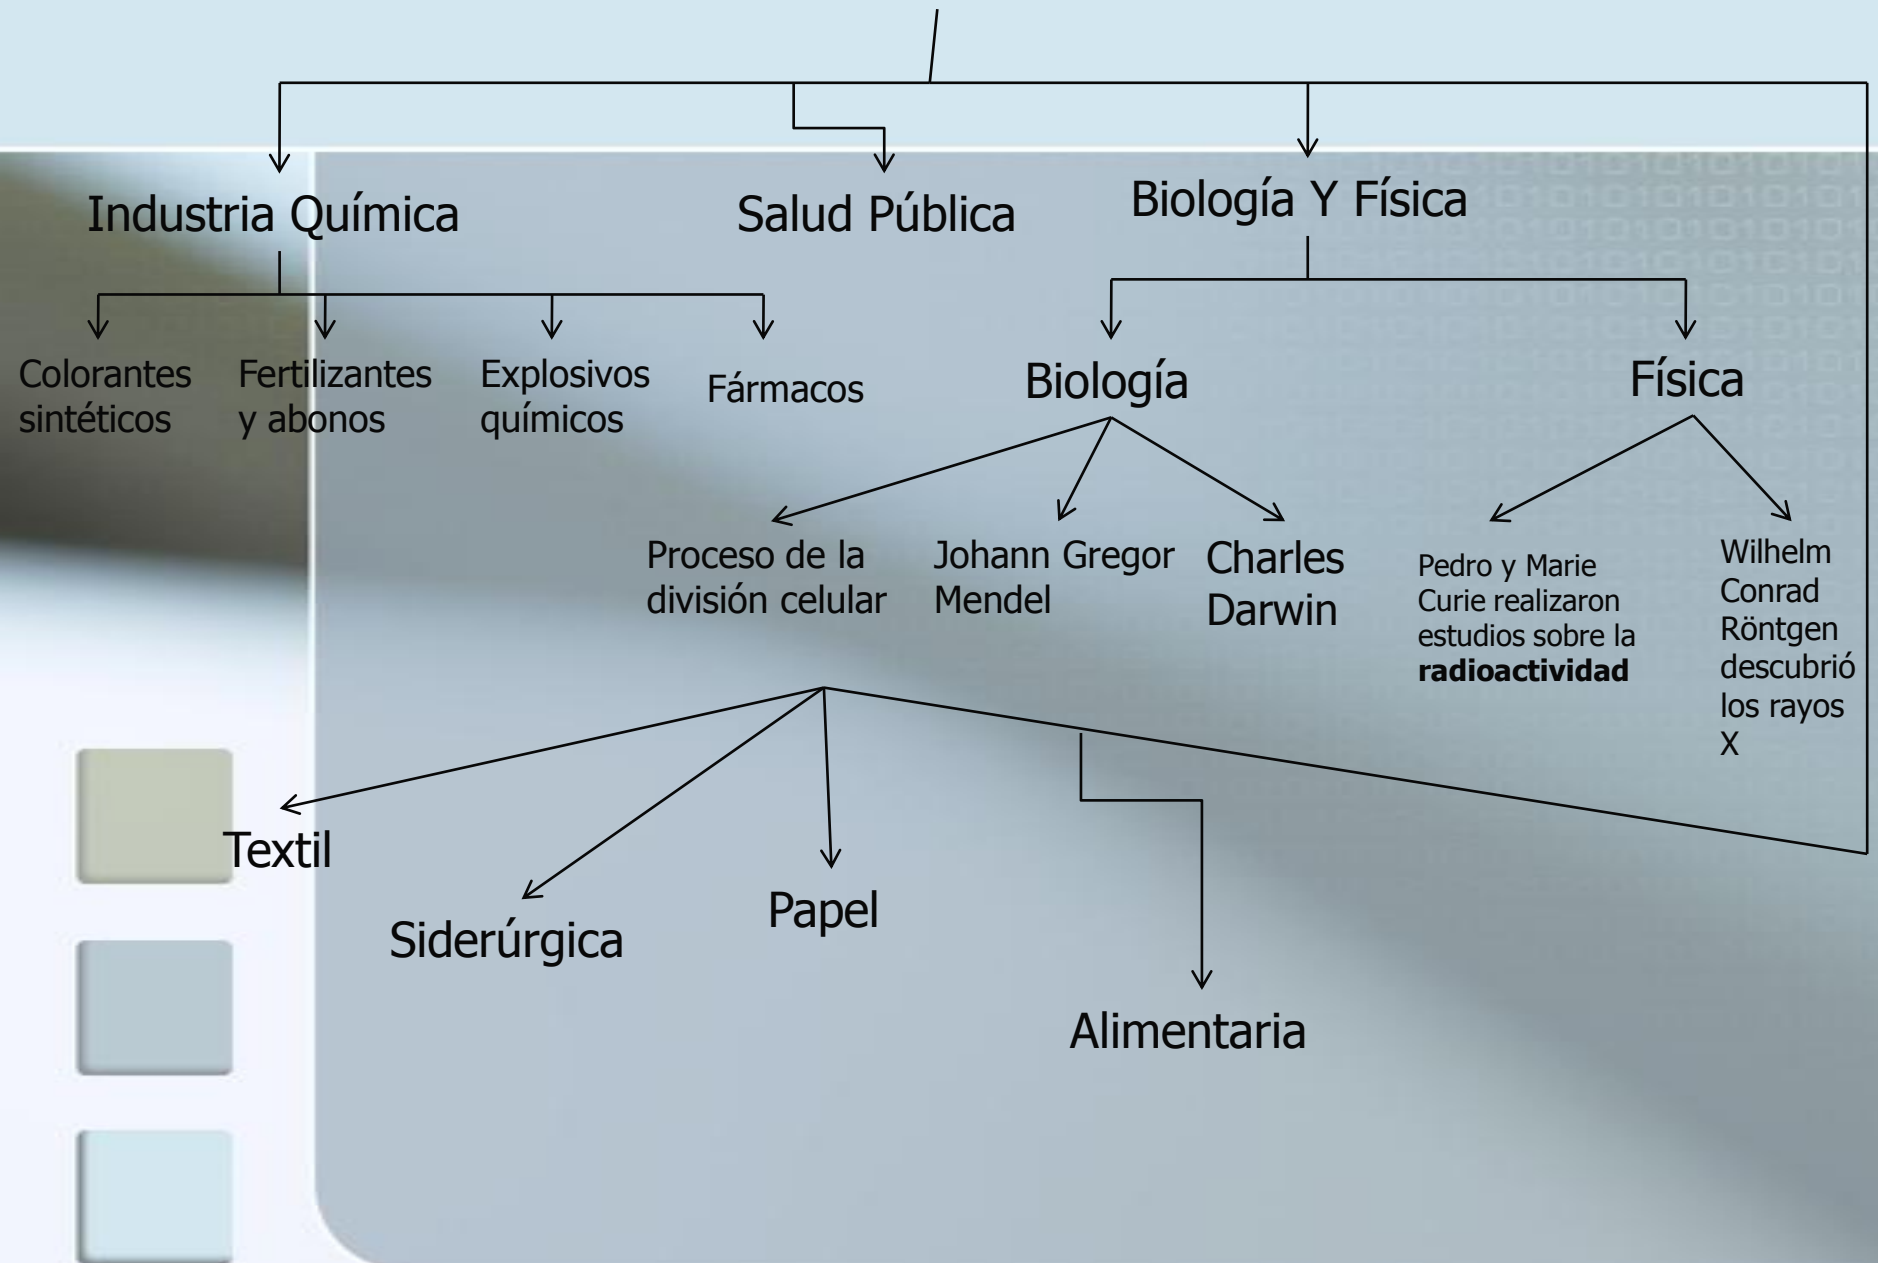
Industria Química

Salud Pública

Biología Y Física

Colorantes sintéticos

Fertilizantes y abonos

Explosivos químicos

Fármacos

Biología

Física

Proceso de la división celular

Johann Gregor Mendel

Charles Darwin

Pedro y Marie Curie realizaron estudios sobre la **radioactividad**

Wilhelm Conrad Röntgen descubrió los rayos X

Textil

Siderúrgica

Papel

Alimentaria